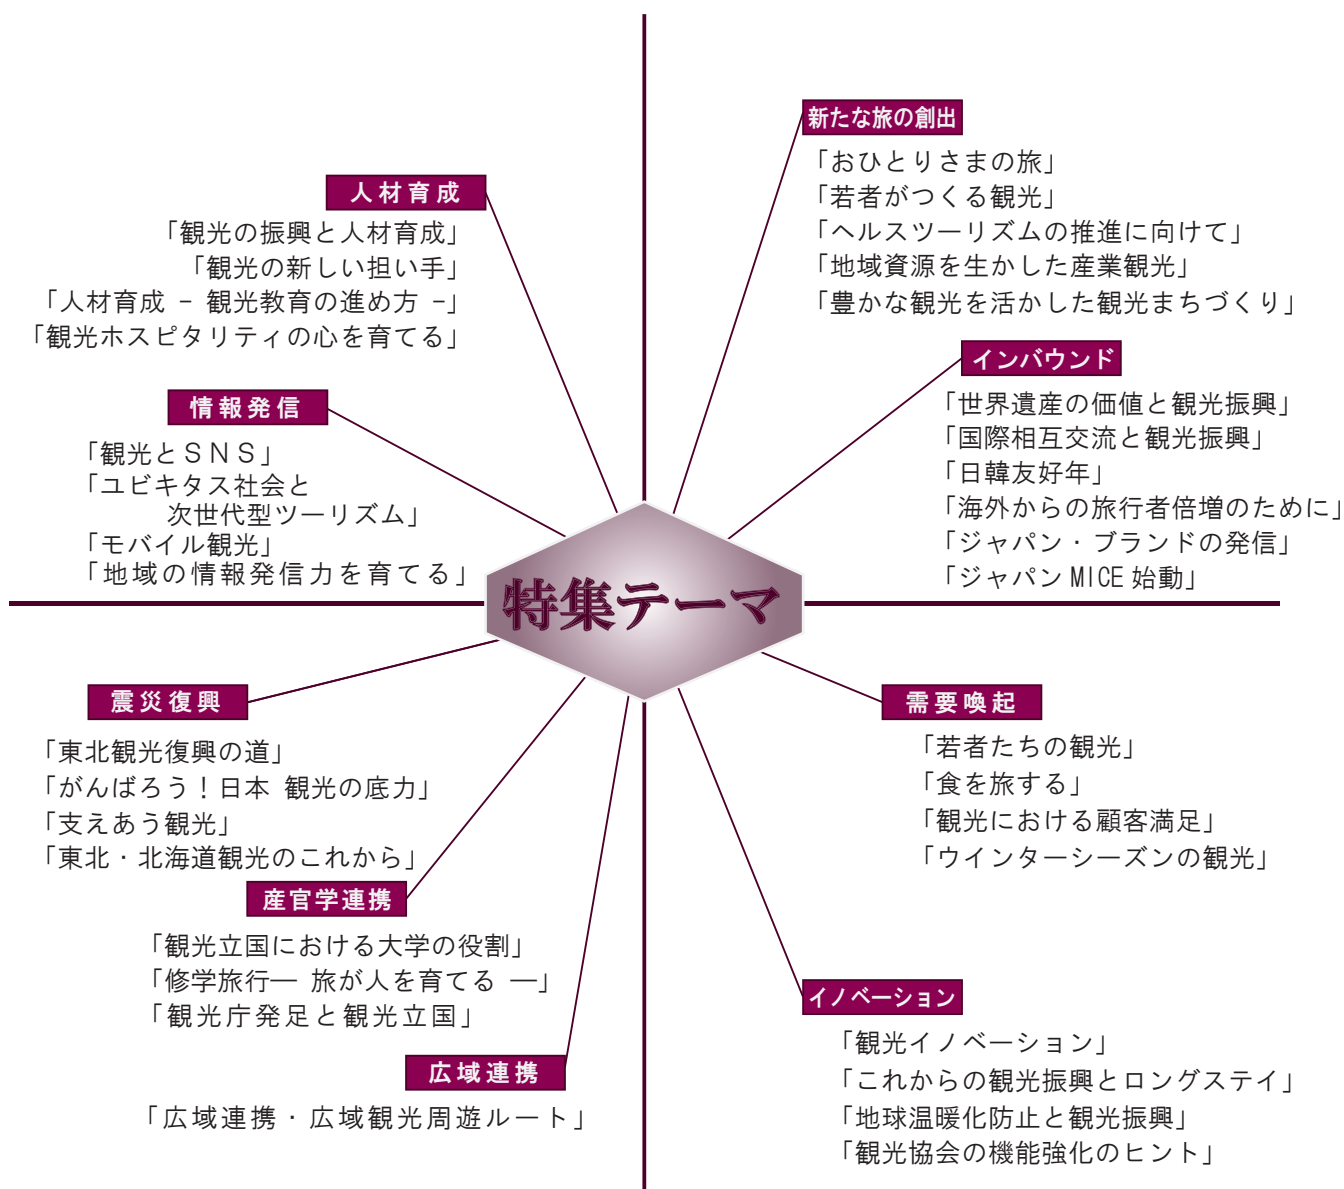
特集テーマ

人材育成
「観光の振興と人材育成」
「観光の新しい担い手」
「人材育成 － 観光教育の進め方 －」
「観光ホスピタリティの心を育てる」

新たな旅の創出
「おひとりさまの旅」
「若者がつくる観光」
「ヘルスツーリズムの推進に向けて」
「地域資源を生かした産業観光」
「豊かな観光を活かした観光まちづくり」

情報発信
「観光とＳＮＳ」
「ユビキタス社会と次世代型ツーリズム」
「モバイル観光」
「地域の情報発信力を育てる」

インバウンド
「世界遺産の価値と観光振興」
「国際相互交流と観光振興」
「日韓友好年」
「海外からの旅行者倍増のために」
「ジャパン・ブランドの発信」
「ジャパン MICE 始動」

震災復興
「東北観光復興の道」
「がんばろう！日本 観光の底力」
「支えあう観光」
「東北・北海道観光のこれから」

需要喚起
「若者たちの観光」
「食を旅する」
「観光における顧客満足」
「ウインターシーズンの観光」

産官学連携
「観光立国における大学の役割」
「修学旅行― 旅が人を育てる ―」
「観光庁発足と観光立国」

イノベーション
「観光イノベーション」
「これからの観光振興とロングステイ」
「地球温暖化防止と観光振興」
「観光協会の機能強化のヒント」

広域連携
「広域連携・広域観光周遊ルート」